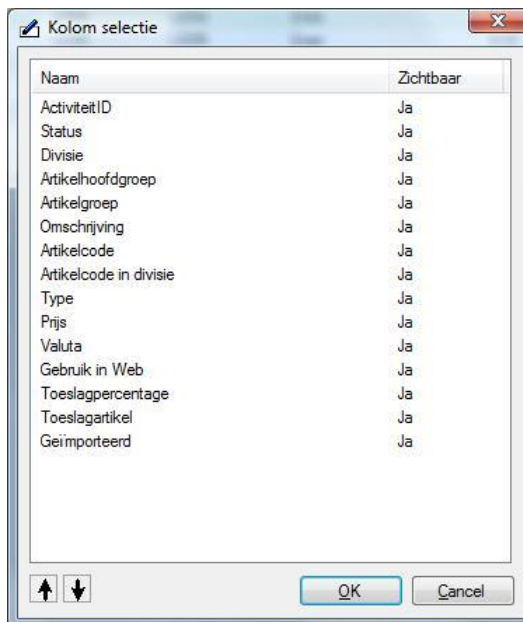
Kolom selectie

| Naam | Zichtbaar |
|---|---|
| ActiviteitID | Ja |
| Status | Ja |
| Divisie | Ja |
| Artikelhoofdgroep | Ja |
| Artikelgroep | Ja |
| Omschrijving | Ja |
| Artikelcode | Ja |
| Artikelcode in divisie | Ja |
| Type | Ja |
| Prijs | Ja |
| Valuta | Ja |
| Gebruik in Web | Ja |
| Toeslagpercentage | Ja |
| Toeslagartikel | Ja |
| Geïmporteerd | Ja |

OK Cancel